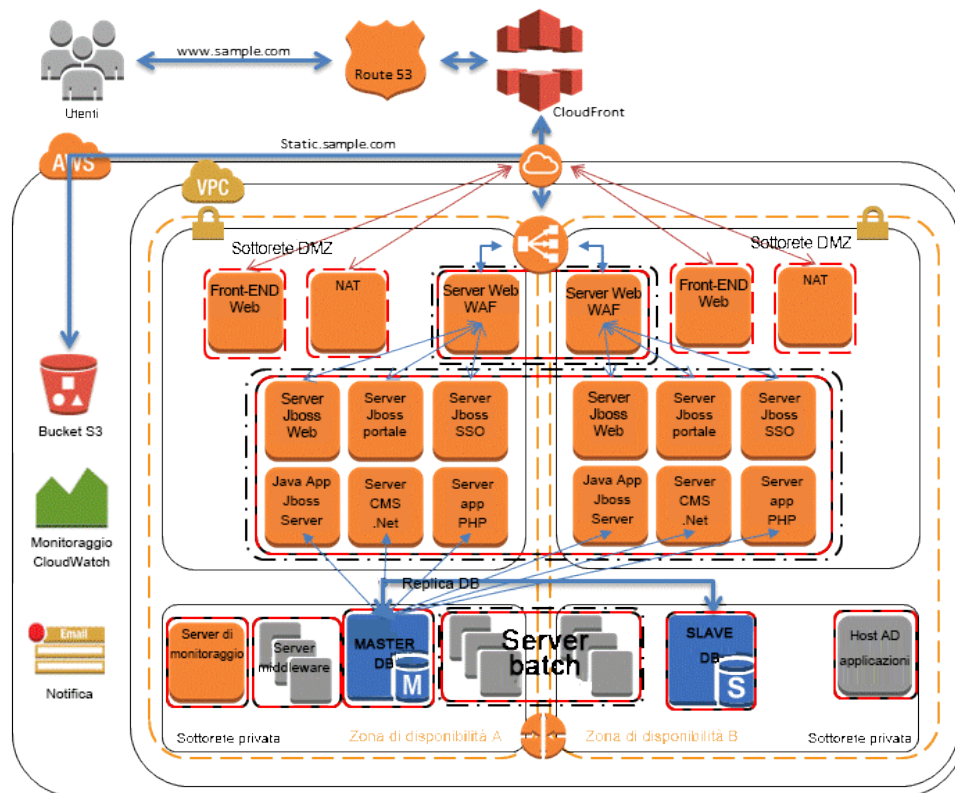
www.sample.com

Route 53

CloudFront

Utenti

Static.sample.com

AWS

VPC

Sottorete DMZ

Sottorete DMZ

Front-END Web

NAT

Server Web WAF

Server Web WAF

Front-END Web

NAT

Server Jboss Web

Server Jboss portale

Server Jboss SSO

Server Jboss Web

Server Jboss portale

Server Jboss SSO

Java App Jboss Server

Server CMS .Net

Server app PHP

Java App Jboss Server

Server CMS .Net

Server app PHP

Bucket S3

Monitoraggio CloudWatch

Email

Notifica

Replica DB

Server di monitoraggio

Server middleware

MASTER DB

M

Server batch

SLAVE DB

S

Host AD applicazioni

Sottorete privata

Zona di disponibilità A

Zona di disponibilità B

Sottorete privata